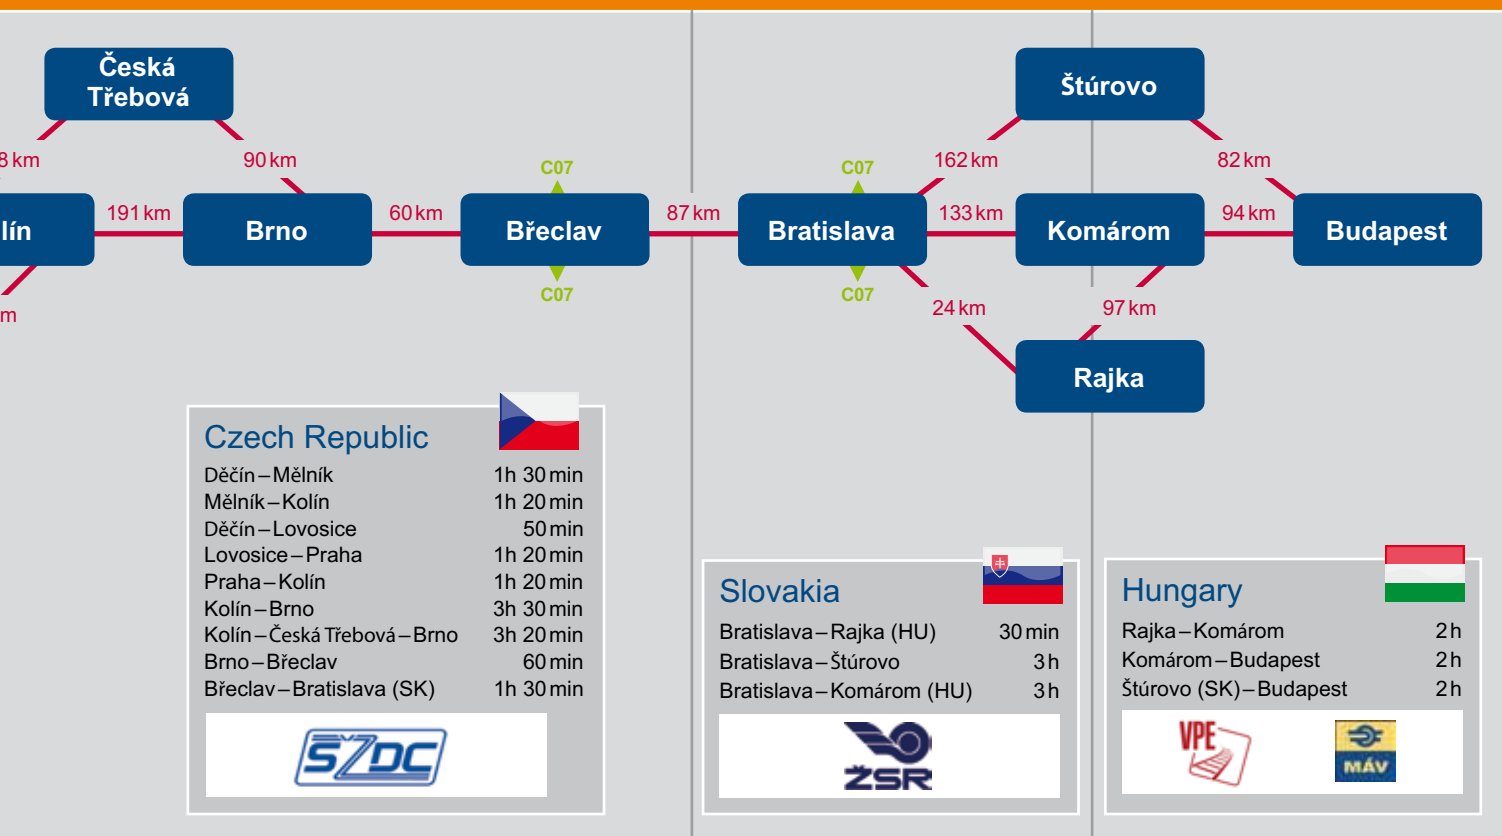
Česká Třebová

8 km

90 km

C07

C07

Štúrovo

162 km

82 km

lín

191 km

Brno

60 km

Břeclav

87 km

Bratislava

133 km

Komárom

94 km

Budapest

m

C07

C07

24 km

97 km

Rajka

Czech Republic

| | |
|---|---|
| Děčín – Mělník | 1h 30 min |
| Mělník – Kolín | 1h 20 min |
| Děčín – Lovosice | 50 min |
| Lovosice – Praha | 1h 20 min |
| Praha – Kolín | 1h 20 min |
| Kolín – Brno | 3h 30 min |
| Kolín – Česká Třebová – Brno | 3h 20 min |
| Brno – Břeclav | 60 min |
| Břeclav – Bratislava (SK) | 1h 30 min |

SŽDC

Slovakia

| | |
|---|---|
| Bratislava – Rajka (HU) | 30 min |
| Bratislava – Štúrovo | 3 h |
| Bratislava – Komárom (HU) | 3 h |

ŽSR

Hungary

| | |
|---|---|
| Rajka – Komárom | 2 h |
| Komárom – Budapest | 2 h |
| Štúrovo (SK) – Budapest | 2 h |

VPE

MÁV